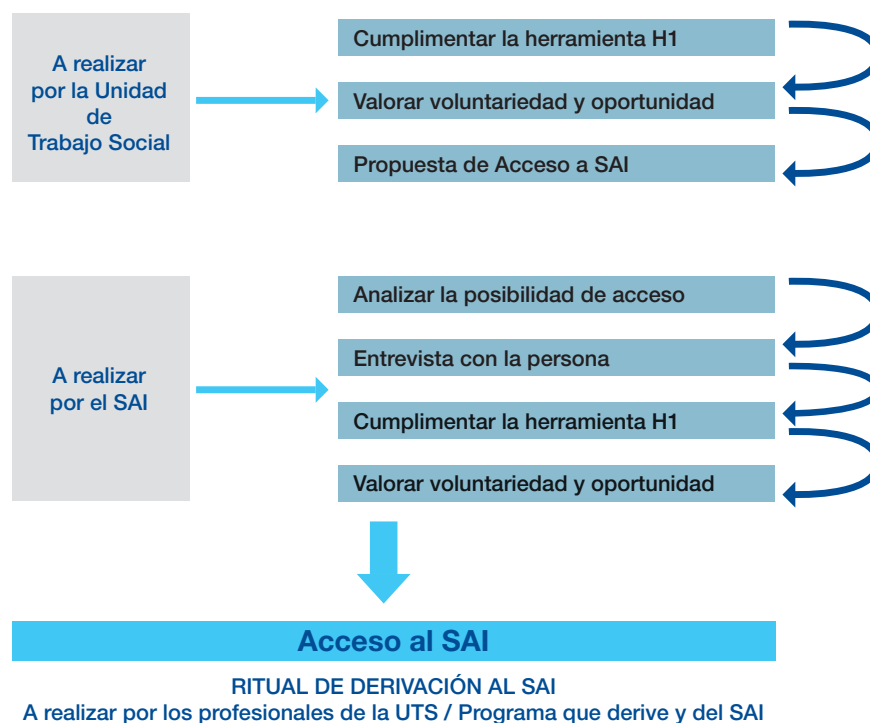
A realizar por la Unidad de Trabajo Social

Cumplimentar la herramienta H1

Valorar voluntariedad y oportunidad

Propuesta de Acceso a SAI

A realizar por el SAI

Analizar la posibilidad de acceso

Entrevista con la persona

Cumplimentar la herramienta H1

Valorar voluntariedad y oportunidad

Acceso al SAI

RITUAL DE DERIVACIÓN AL SAI
A realizar por los profesionales de la UTS / Programa que derive y del SAI